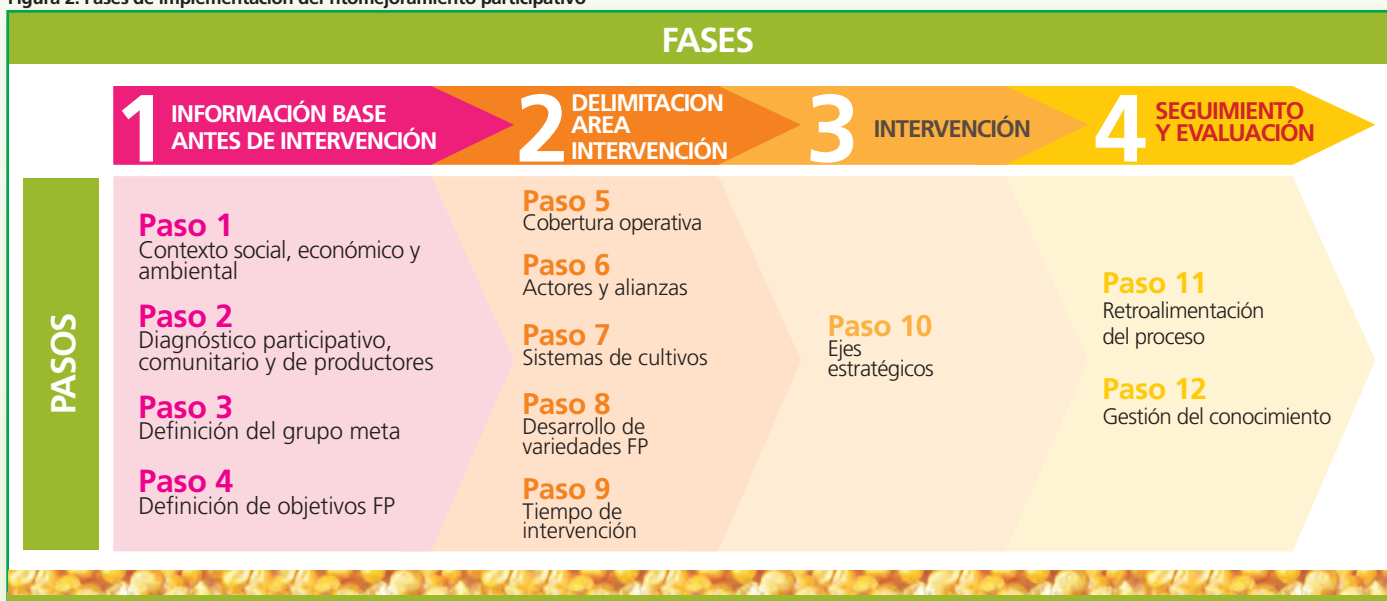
Figura 2. Fases de implementación del fitomejoramiento participativo

FASES

1 INFORMACIÓN BASE ANTES DE INTERVENCIÓN

2 DELIMITACION AREA INTERVENCIÓN

3 INTERVENCIÓN

4 SEGUIMIENTO Y EVALUACIÓN

PASOS

Paso 1
Contexto social, económico y ambiental

Paso 2
Diagnóstico participativo, comunitario y de productores

Paso 3
Definición del grupo meta

Paso 4
Definición de objetivos FP

Paso 5
Cobertura operativa

Paso 6
Actores y alianzas

Paso 7
Sistemas de cultivos

Paso 8
Desarrollo de variedades FP

Paso 9
Tiempo de intervención

Paso 10
Ejes estratégicos

Paso 11
Retroalimentación del proceso

Paso 12
Gestión del conocimiento